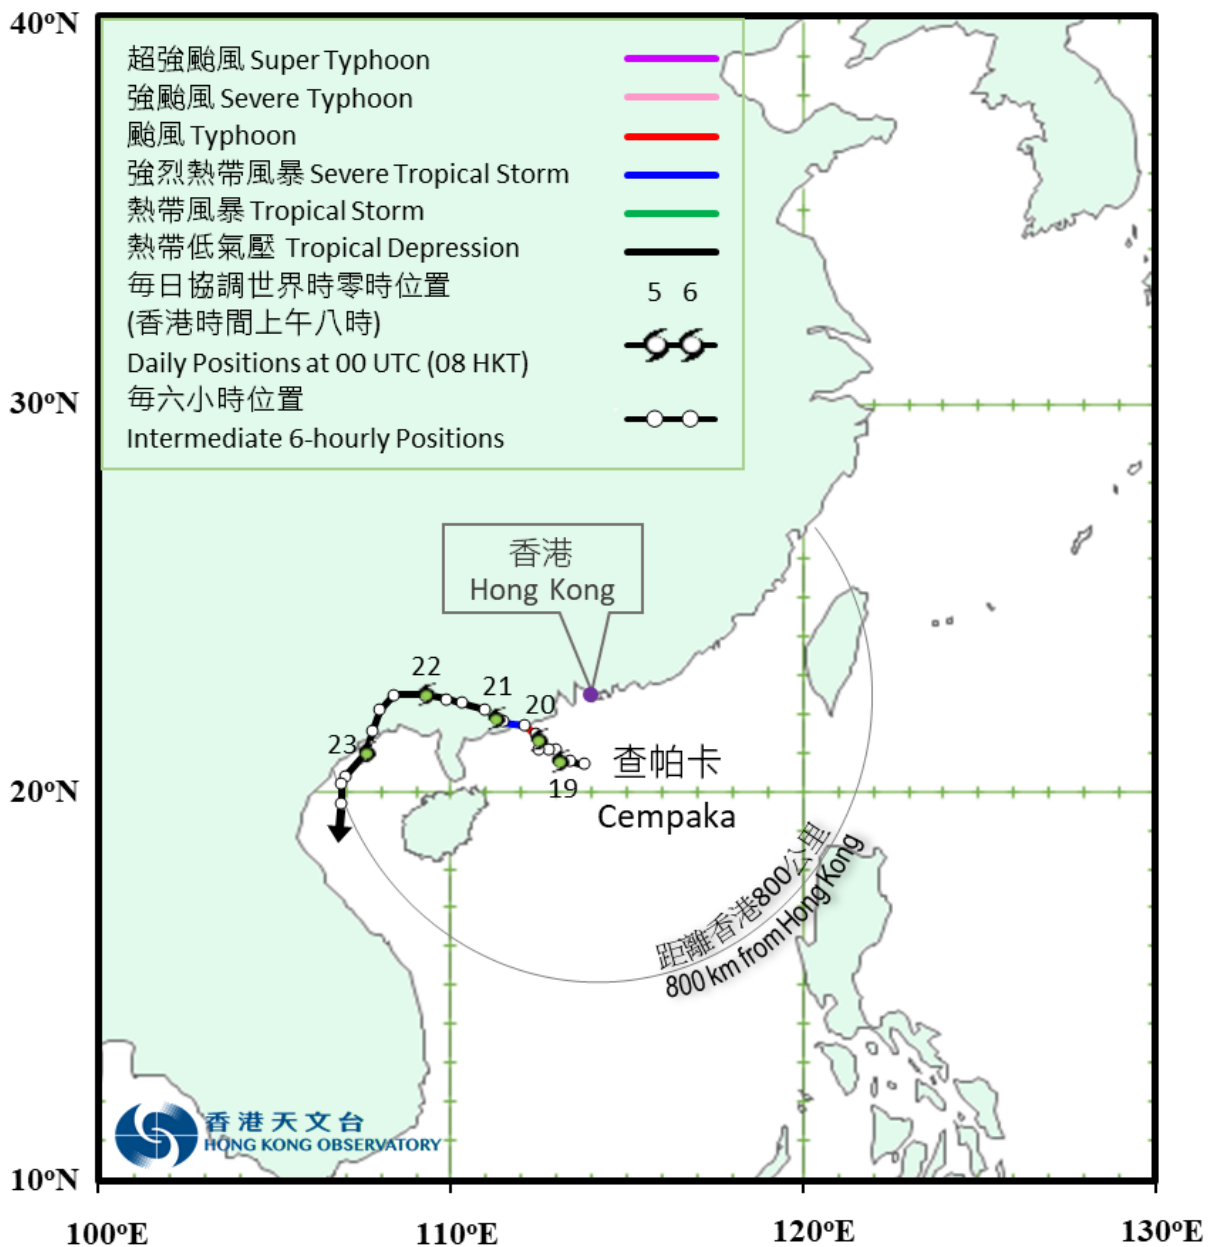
40ºN

超強颱風 Super Typhoon
強颱風 Severe Typhoon
颱風 Typhoon
強烈熱帶風暴 Severe Tropical Storm
熱帶風暴 Tropical Storm
熱帶低氣壓 Tropical Depression
每日協調世界時零時位置
(香港時間上午八時)
Daily Positions at 00 UTC (08 HKT)
5 6
每六小時位置
Intermediate 6-hourly Positions

30ºN

香港
Hong Kong

22
21
20
23
查帕卡
19
Cempaka

20ºN

距離香港800公里
800 km from Hong Kong

香港天文台
HONG KONG OBSERVATORY

10ºN

100ºE
110ºE
120ºE
130ºE